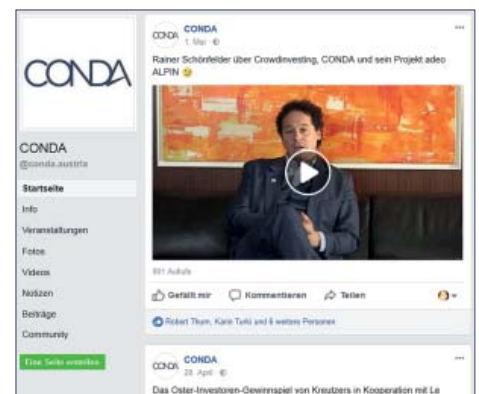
CONDA

CONDA
@conda.austria

Startseite
Info
Veranstaltungen
Fotos
Videos
Notizen
Beiträge
Community

Eine Seite erstellen

CONDA
CONDA
1. Mai · 

Rainer Schönfelder über Crowdinvesting, CONDA und sein Projekt adeo ALPIN 😉

891 Aufrufe

Gefällt mir Kommentieren Teilen

Robert Thum, Karin Turki und 6 weitere Personen

CONDA
CONDA
28. April · 

Das Oster-Investoren-Gewinnspiel von Kreutzers in Kooperation mit Le